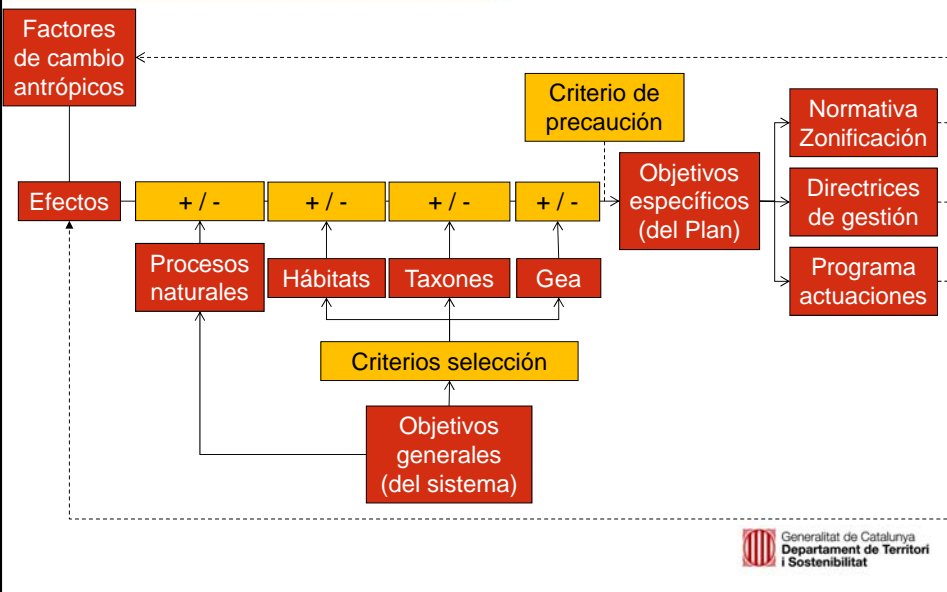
Factores de cambio antrópicos

Criterio de precaución

Normativa Zonificación

Efectos

+ / -

+ / -

+ / -

+ / -

Objetivos específicos (del Plan)

Directrices de gestión

Procesos naturales

Hábitats

Taxones

Gea

Programa actuaciones

Criterios selección

Objetivos generales (del sistema)

Generalitat de Catalunya
Departament de Territori i Sostenibilitat